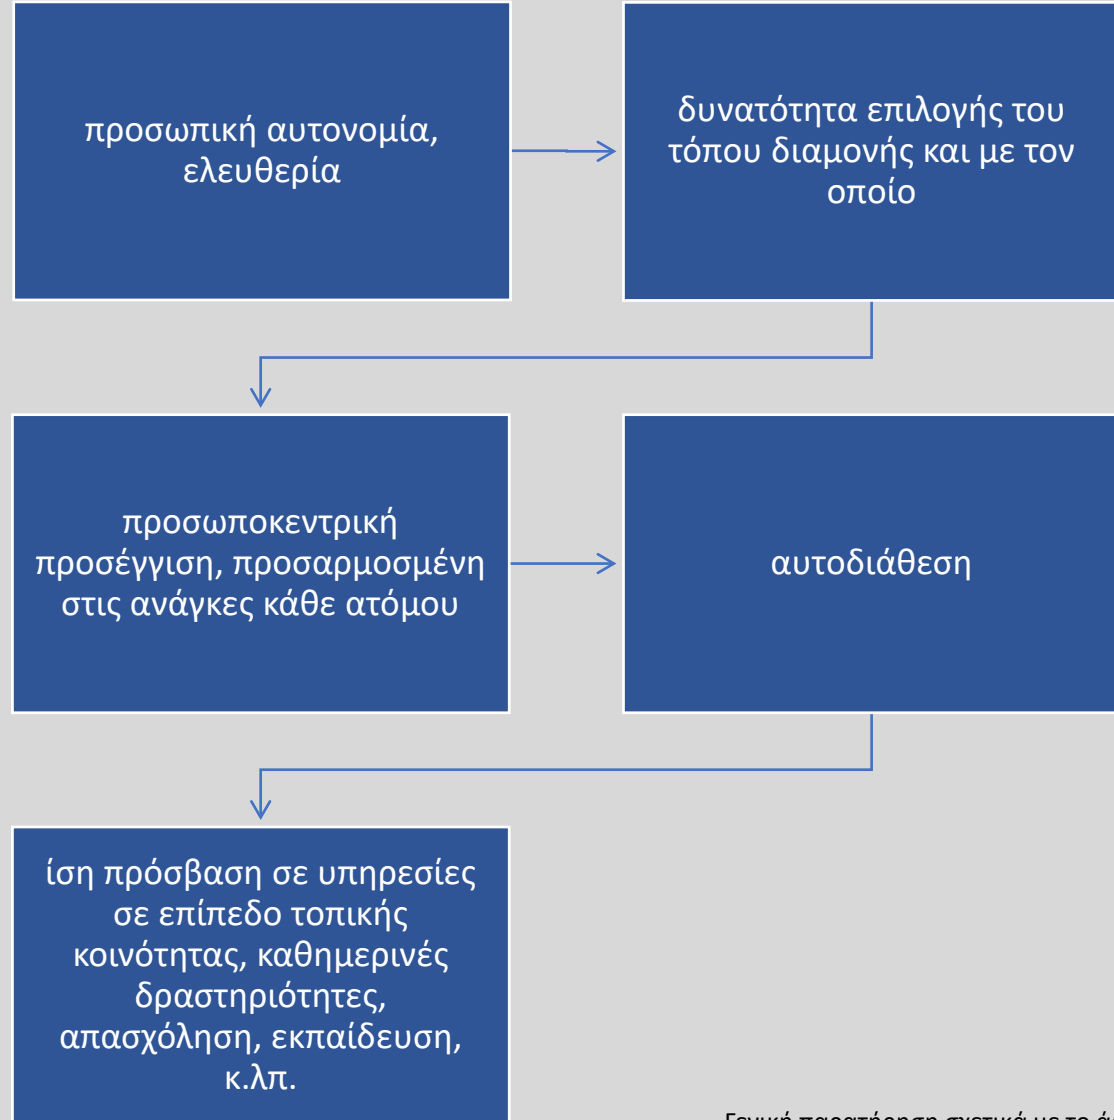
προσωπική αυτονομία, ελευθερία

δυνατότητα επιλογής του τόπου διαμονής και με τον οποίο

προσωποκεντρική προσέγγιση, προσαρμοσμένη στις ανάγκες κάθε ατόμου

αυτοδιάθεση

ίση πρόσβαση σε υπηρεσίες σε επίπεδο τοπικής κοινότητας, καθημερινές δραστηριότητες, απασχόληση, εκπαίδευση, κ.λπ.

Γενική παρατήρηση σχετικά με το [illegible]